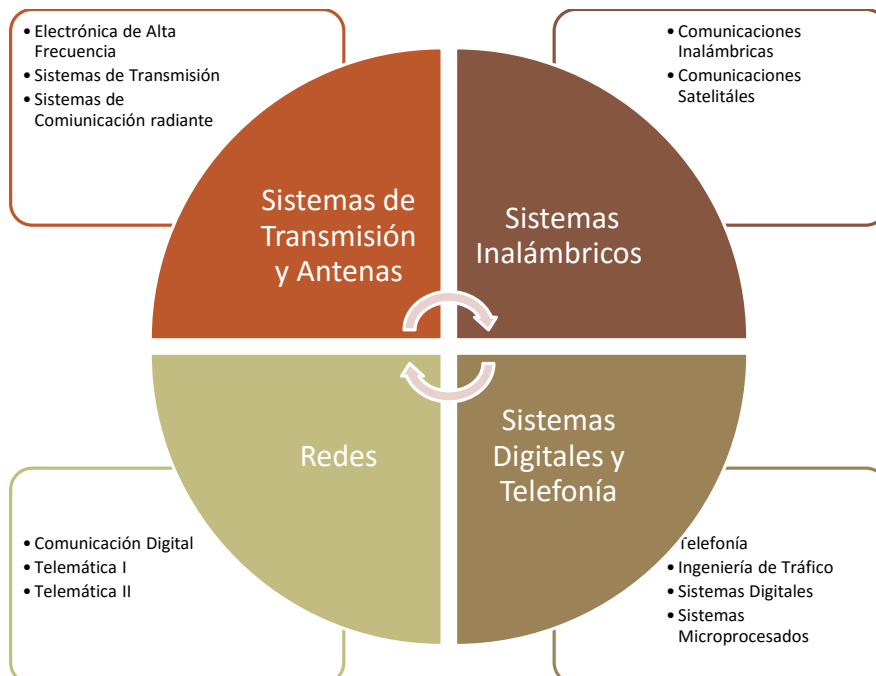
• Electrónica de Alta Frecuencia
• Sistemas de Transmisión
• Sistemas de Comiunicación radiante

• Comunicaciones Inalámbricas
• Comunicaciones Satelitáles

Sistemas de Transmisión y Antenas

Sistemas Inalámbricos

Redes

Sistemas Digitales y Telefonía

• Comunicación Digital
• Telemática I
• Telemática II

• Telefonía
• Ingeniería de Tráfico
• Sistemas Digitales
• Sistemas Microprocesados